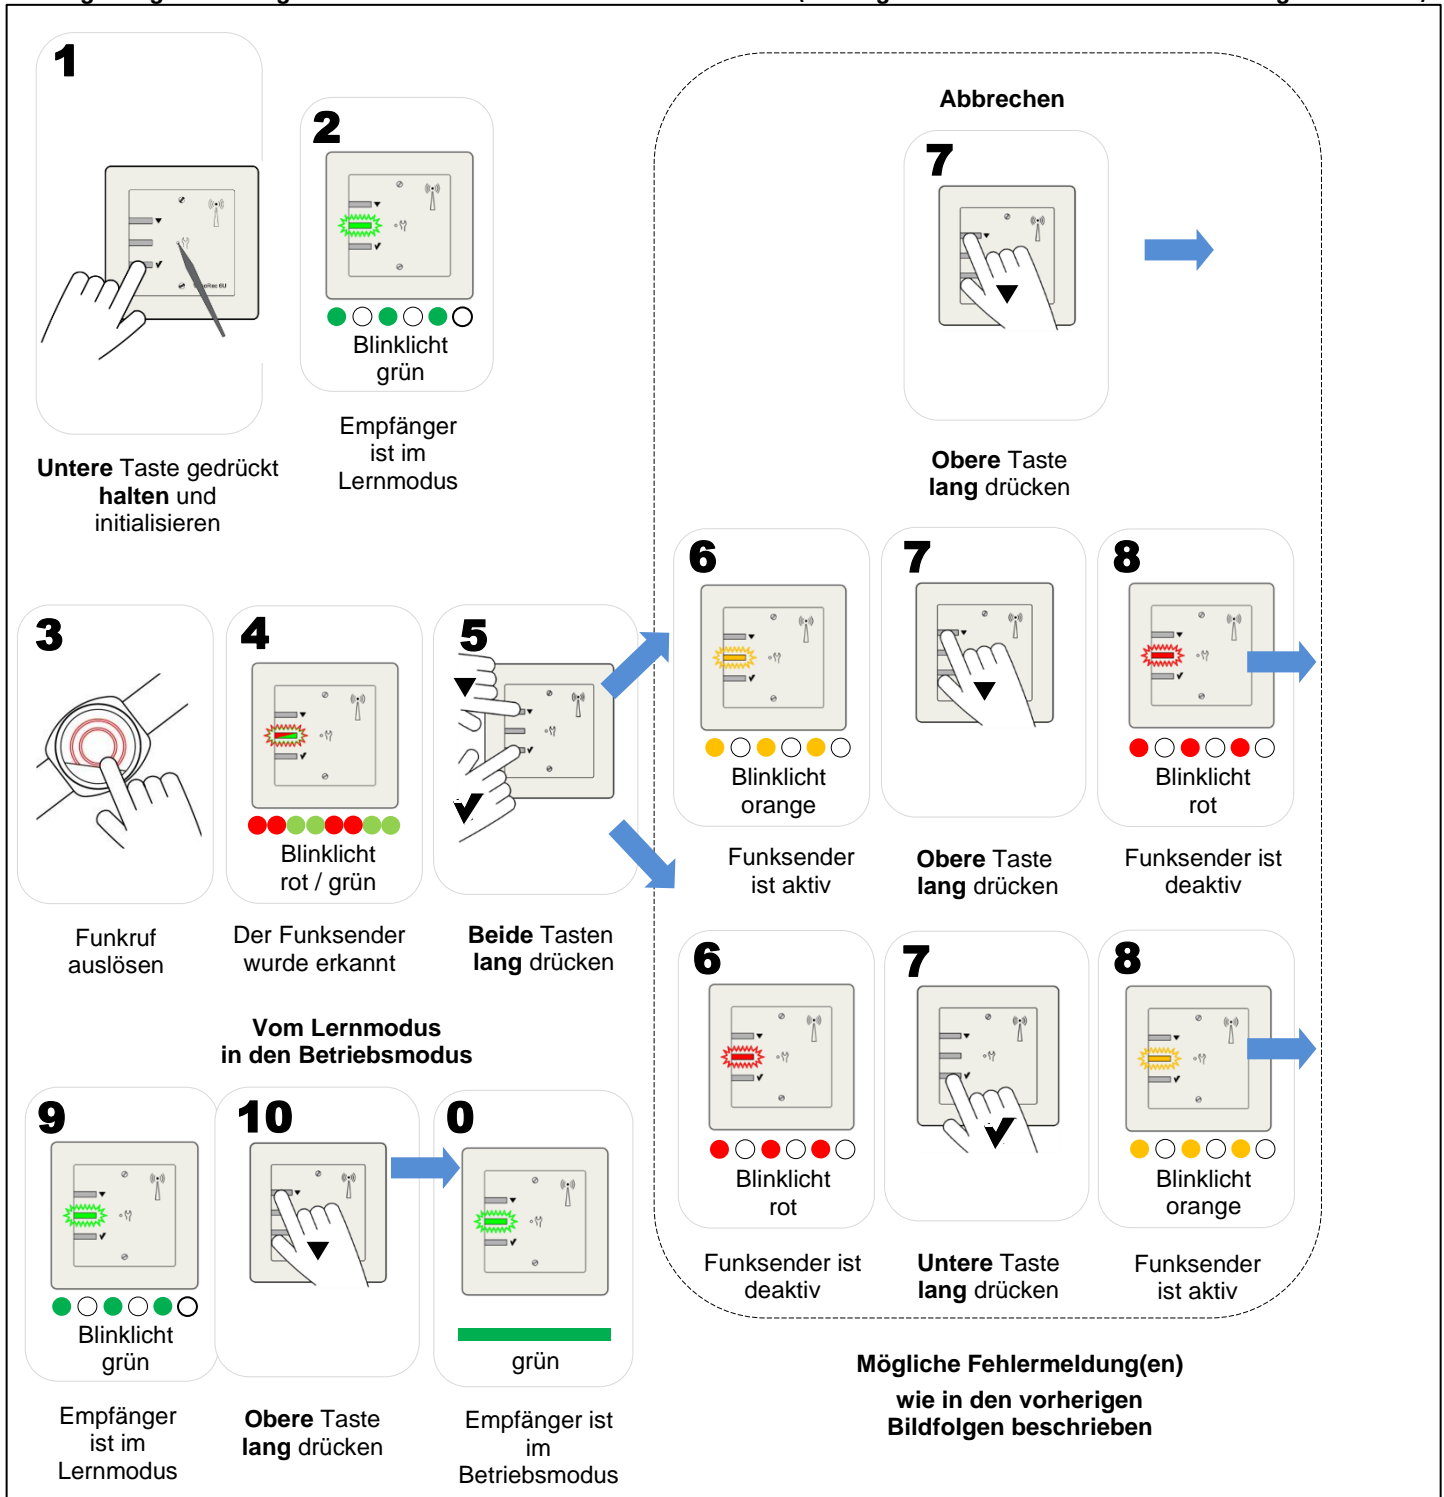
1

Untere Taste gedrückt halten und initialisieren

2

Blinklicht grün

Empfänger ist im Lernmodus

Abbrechen

7

Obere Taste lang drücken

3

Funkruf auslösen

4

Blinklicht rot / grün

Der Funksender wurde erkannt

5

Beide Tasten lang drücken

6

Blinklicht orange

Funksender ist aktiv

7

Obere Taste lang drücken

8

Blinklicht rot

Funksender ist deaktiv

6

Blinklicht rot

Funksender ist deaktiv

7

Untere Taste lang drücken

8

Blinklicht orange

Funksender ist aktiv

Vom Lernmodus in den Betriebsmodus

9

Blinklicht grün

Empfänger ist im Lernmodus

10

Obere Taste lang drücken

0

grün

Empfänger ist im Betriebsmodus

Mögliche Fehlermeldung(en)

wie in den vorherigen Bildfolgen beschrieben